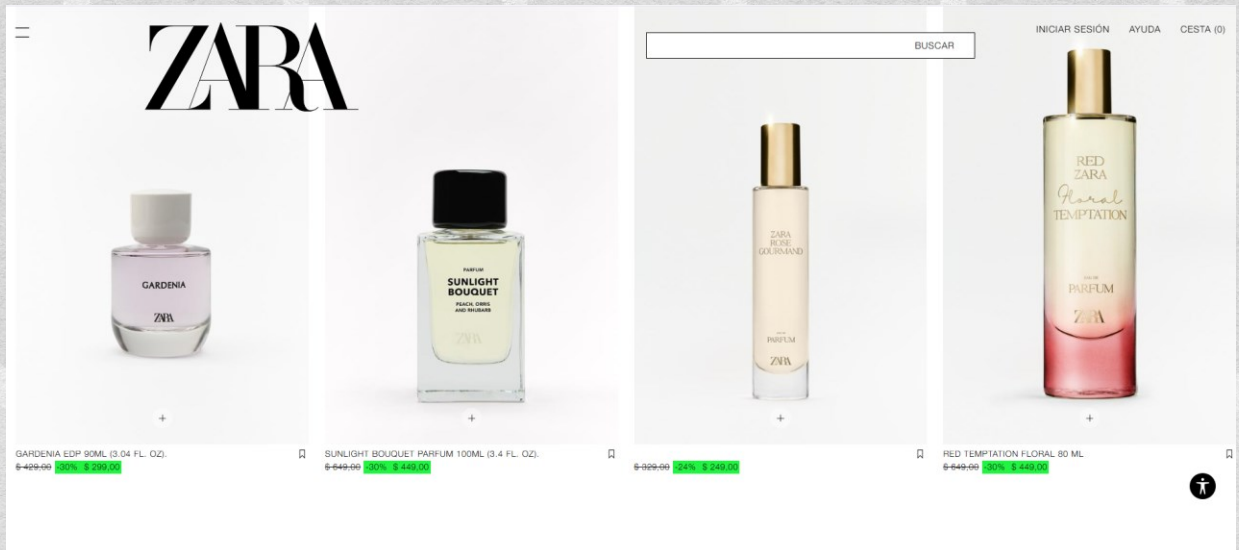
ZARA

BUSCAR

INICIAR SESIÓN AYUDA CESTA (0)

GARDENIA

ZARA

PARFUM
SUNLIGHT BOUQUET
PEACH, ORRIS AND RHUBARB

ZARA

ZARA ROSE GOURMAND

PARFUM

ZARA

RED ZARA
Floral
TEMPTATION

PARFUM

ZARA

+

+

+

+

GARDENIA EDP 90ML (3.04 FL. OZ).
$ 429,00 -30% $ 299,00

SUNLIGHT BOUQUET PARFUM 100ML (3.4 FL. OZ).
$ 649,00 -30% $ 449,00

$ 329,00 -24% $ 249,00

RED TEMPTATION FLORAL 80 ML
$ 649,00 -30% $ 449,00